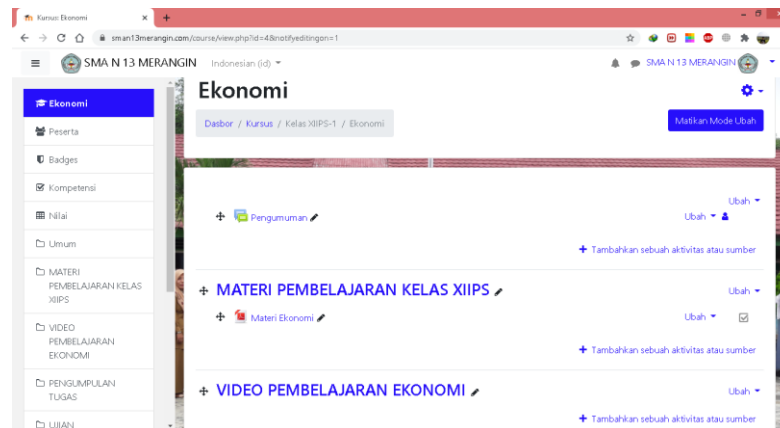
Kursus: Ekonomi
sman13merangin.com/course/view.php?id=4&notifyeditingon=1

SMA N 13 MERANGIN Indonesian (id)
SMA N 13 MERANGIN

Ekonomi
Peserta
Badges
Kompetensi
Nilai
Umum
MATERI PEMBELAJARAN KELAS XIIPS
VIDEO PEMBELAJARAN EKONOMI
PENGUMPULAN TUGAS
UJIAN

Ekonomi

Dasbor / Kursus / Kelas XIIPS-1 / Ekonomi

Matikan Mode Ubah

Ubah
Pengumuman
Ubah
+ Tambahkan sebuah aktivitas atau sumber

MATERI PEMBELAJARAN KELAS XIIPS
Ubah
Materi Ekonomi
Ubah
+ Tambahkan sebuah aktivitas atau sumber

VIDEO PEMBELAJARAN EKONOMI
Ubah
+ Tambahkan sebuah aktivitas atau sumber